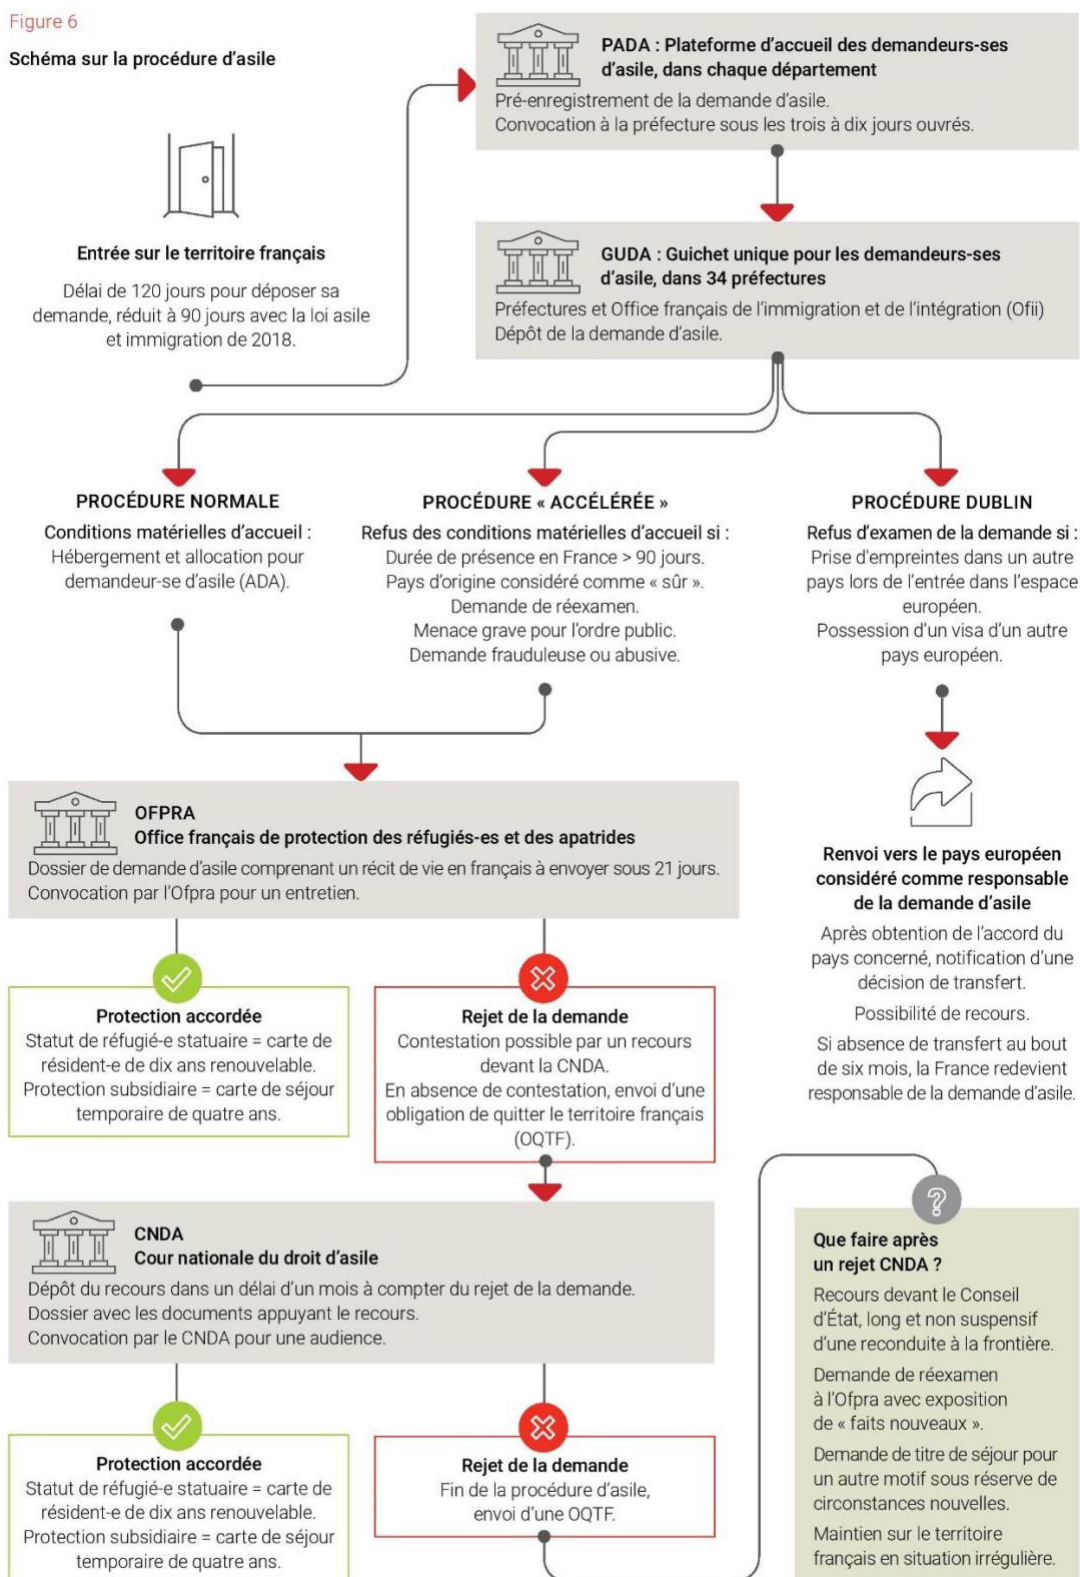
Figure 6

Schéma sur la procédure d'asile

PADA : Plateforme d'accueil des demandeurs-ses d'asile, dans chaque département

Pré-enregistrement de la demande d'asile.
Convocation à la préfecture sous les trois à dix jours ouvrés.

Entrée sur le territoire français

Délai de 120 jours pour déposer sa demande, réduit à 90 jours avec la loi asile et immigration de 2018.

GUDA : Guichet unique pour les demandeurs-ses d'asile, dans 34 préfectures

Préfectures et Office français de l'immigration et de l'intégration (Ofii)
Dépôt de la demande d'asile.

PROCÉDURE NORMALE

Conditions matérielles d'accueil :
Hébergement et allocation pour demandeur-se d'asile (ADA).

PROCÉDURE « ACCÉLÉRÉE »

Refus des conditions matérielles d'accueil si :
Durée de présence en France > 90 jours.
Pays d'origine considéré comme « sûr ».
Demande de réexamen.
Menace grave pour l'ordre public.
Demande frauduleuse ou abusive.

PROCÉDURE DUBLIN

Refus d'examen de la demande si :
Prise d'empreintes dans un autre pays lors de l'entrée dans l'espace européen.
Possession d'un visa d'un autre pays européen.

OFPRA
Office français de protection des réfugiés-es et des apatrides

Dossier de demande d'asile comprenant un récit de vie en français à envoyer sous 21 jours.
Convocation par l'Ofpra pour un entretien.

Renvoi vers le pays européen considéré comme responsable de la demande d'asile

Après obtention de l'accord du pays concerné, notification d'une décision de transfert.

Possibilité de recours.

Si absence de transfert au bout de six mois, la France redevient responsable de la demande d'asile.

Protection accordée
Statut de réfugié-e statuaire = carte de résident-e de dix ans renouvelable.
Protection subsidiaire = carte de séjour temporaire de quatre ans.

Rejet de la demande
Contestation possible par un recours devant la CNDA.
En absence de contestation, envoi d'une obligation de quitter le territoire français (OQTF).

CNDA
Cour nationale du droit d'asile

Dépôt du recours dans un délai d'un mois à compter du rejet de la demande.
Dossier avec les documents appuyant le recours.
Convocation par le CNDA pour une audience.

Que faire après un rejet CNDA ?

Recours devant le Conseil d'État, long et non suspensif d'une reconduite à la frontière.

Demande de réexamen à l'Ofpra avec exposition de « faits nouveaux ».

Demande de titre de séjour pour un autre motif sous réserve de circonstances nouvelles.

Maintien sur le territoire français en situation irrégulière.

Protection accordée
Statut de réfugié-e statuaire = carte de résident-e de dix ans renouvelable.
Protection subsidiaire = carte de séjour temporaire de quatre ans.

Rejet de la demande
Fin de la procédure d'asile, envoi d'une OQTF.